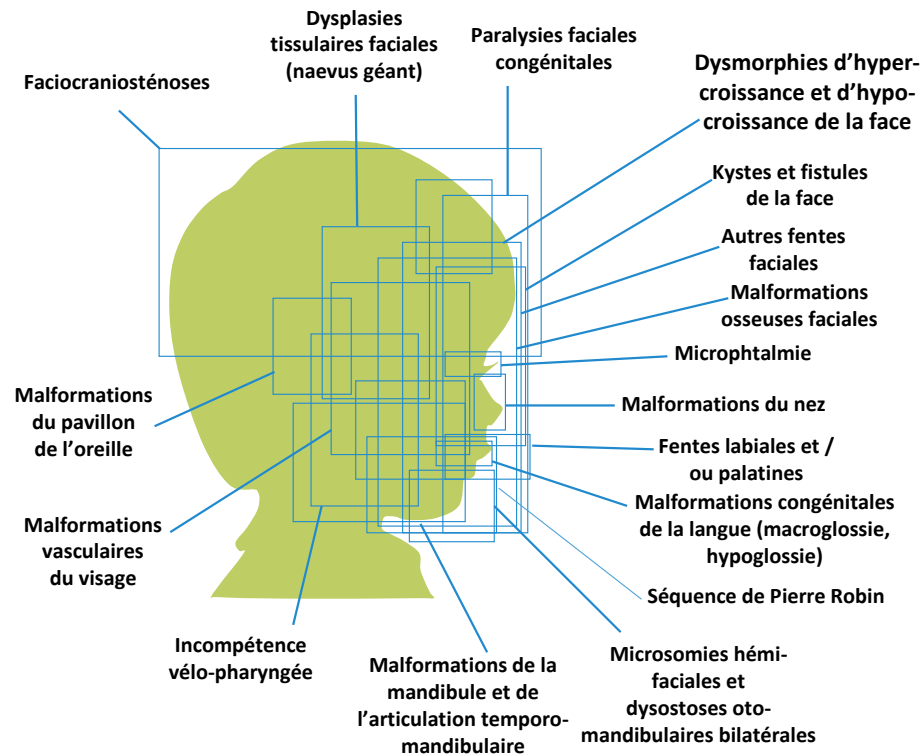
Dysplasies tissulaires faciales (naevus géant)

Paralysies faciales congénitales

Faciocraniosténoses

Dysmorphies d'hypercroissance et d'hypocroissance de la face

Kystes et fistules de la face

Autres fentes faciales

Malformations osseuses faciales

Microphtalmie

Malformations du pavillon de l'oreille

Malformations du nez

Fentes labiales et / ou palatines

Malformations congénitales de la langue (macroglossie, hypoglossie)

Malformations vasculaires du visage

Séquence de Pierre Robin

Incompétence vélo-pharyngée

Malformations de la mandibule et de l'articulation temporo-mandibulaire

Microsomies hémi-faciales et dysostoses oto-mandibulaires bilatérales